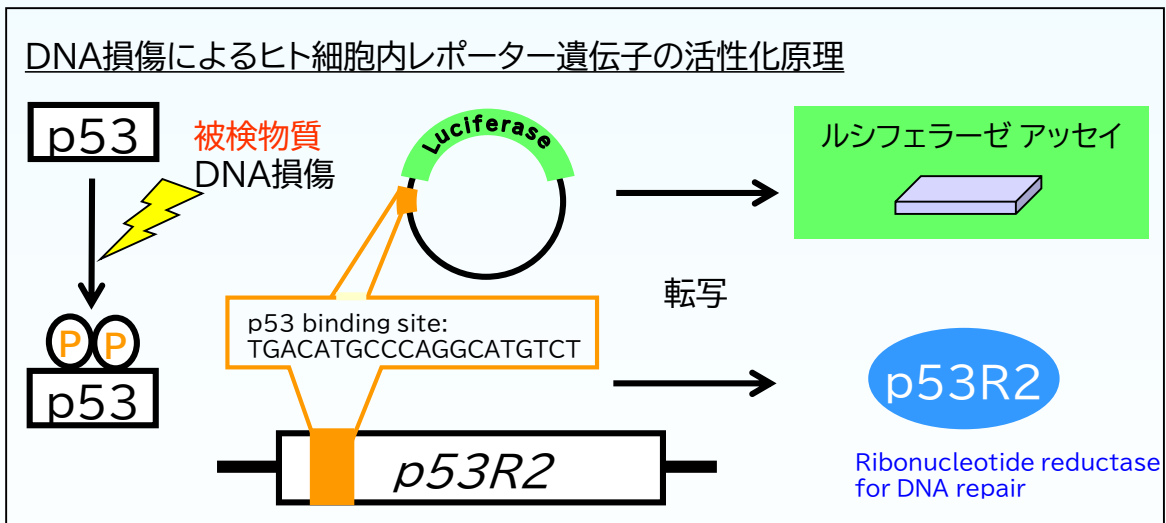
DNA損傷によるヒト細胞内レポーター遺伝子の活性化原理

p53

被検物質
DNA損傷

Luciferase

ルシフェラーゼ アッセイ

転写

P P
p53

p53 binding site:
TGACATGCCCAGGCATGTCT

p53R2

p53R2

Ribonucleotide reductase
for DNA repair